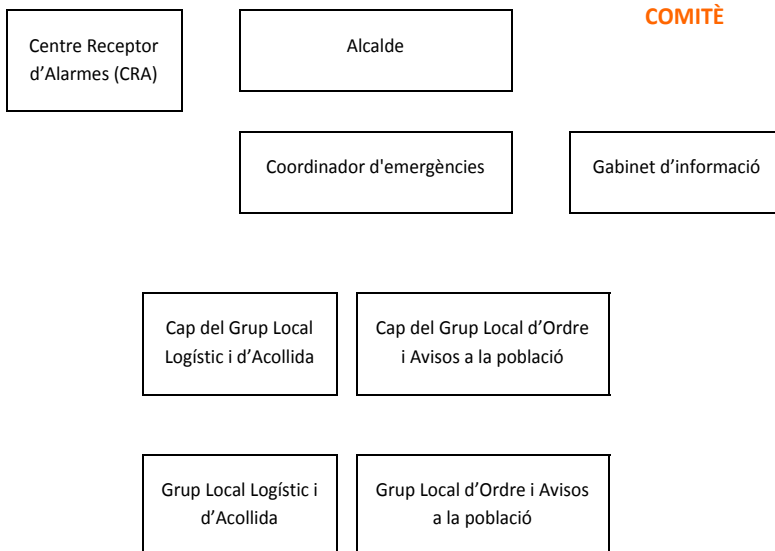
COMITÈ

Centre Receptor d’Alarmes (CRA)

Alcalde

Coordinador d'emergències

Gabinet d’informació

Cap del Grup Local Logístic i d’Acollida

Cap del Grup Local d’Ordre i Avisos a la població

Grup Local Logístic i d’Acollida

Grup Local d’Ordre i Avisos a la població